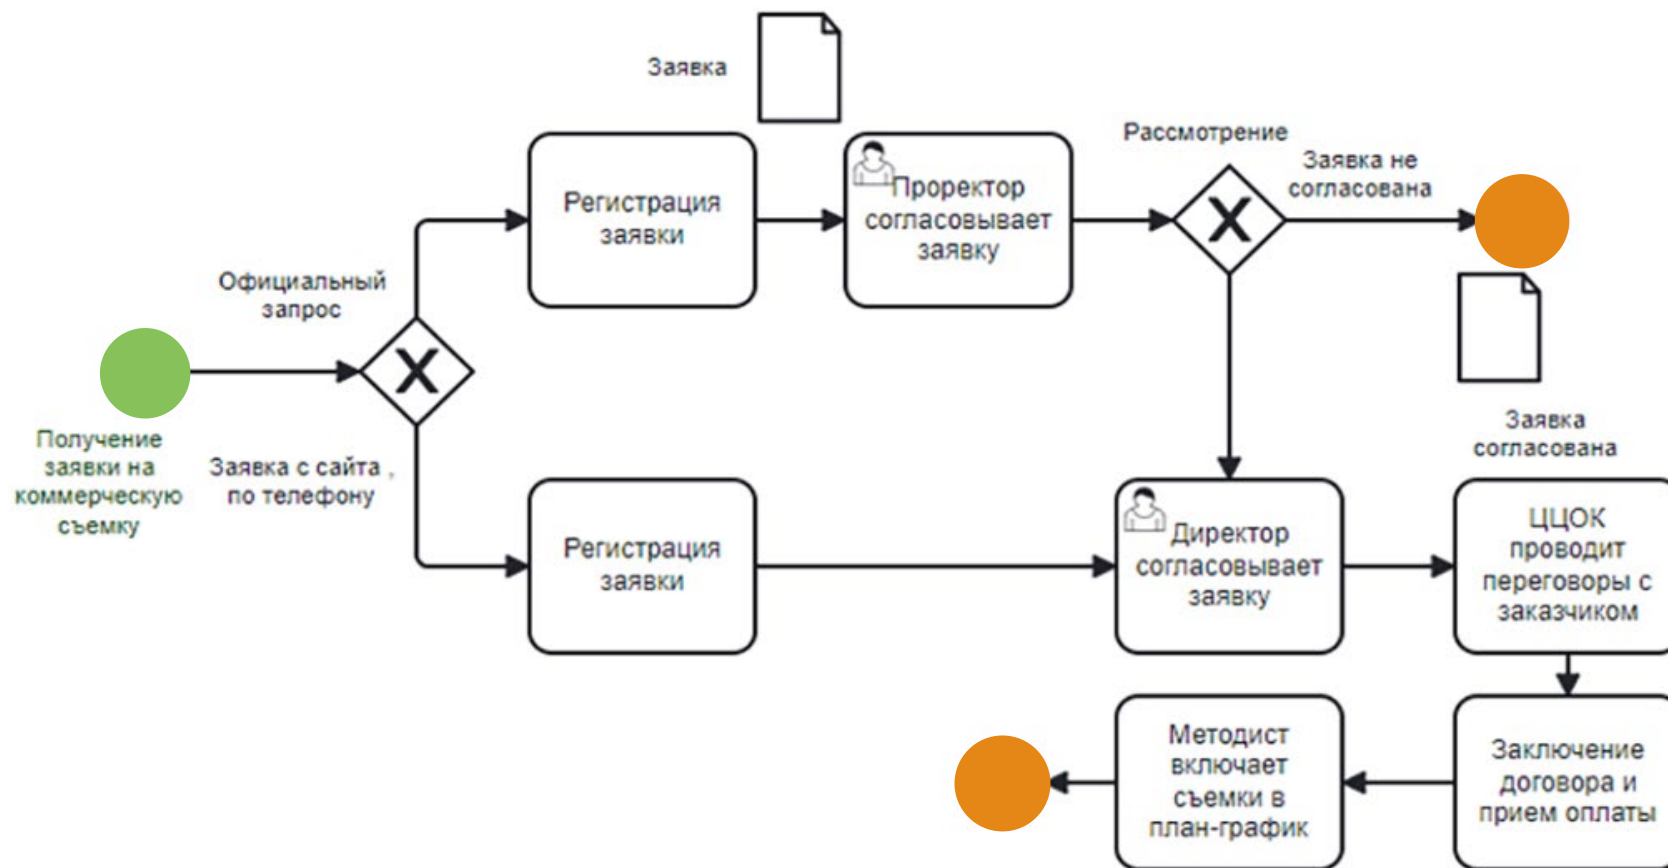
Заявка

Рассмотрение

Заявка не согласована

Регистрация заявки

Проректор согласовывает заявку

Официальный запрос

Получение заявки на коммерческую съемку

Заявка с сайта , по телефону

Заявка согласована

Регистрация заявки

Директор согласовывает заявку

ЦЦОК проводит переговоры с заказчиком

Методист включает съемки в план-график

Заключение договора и прием оплаты